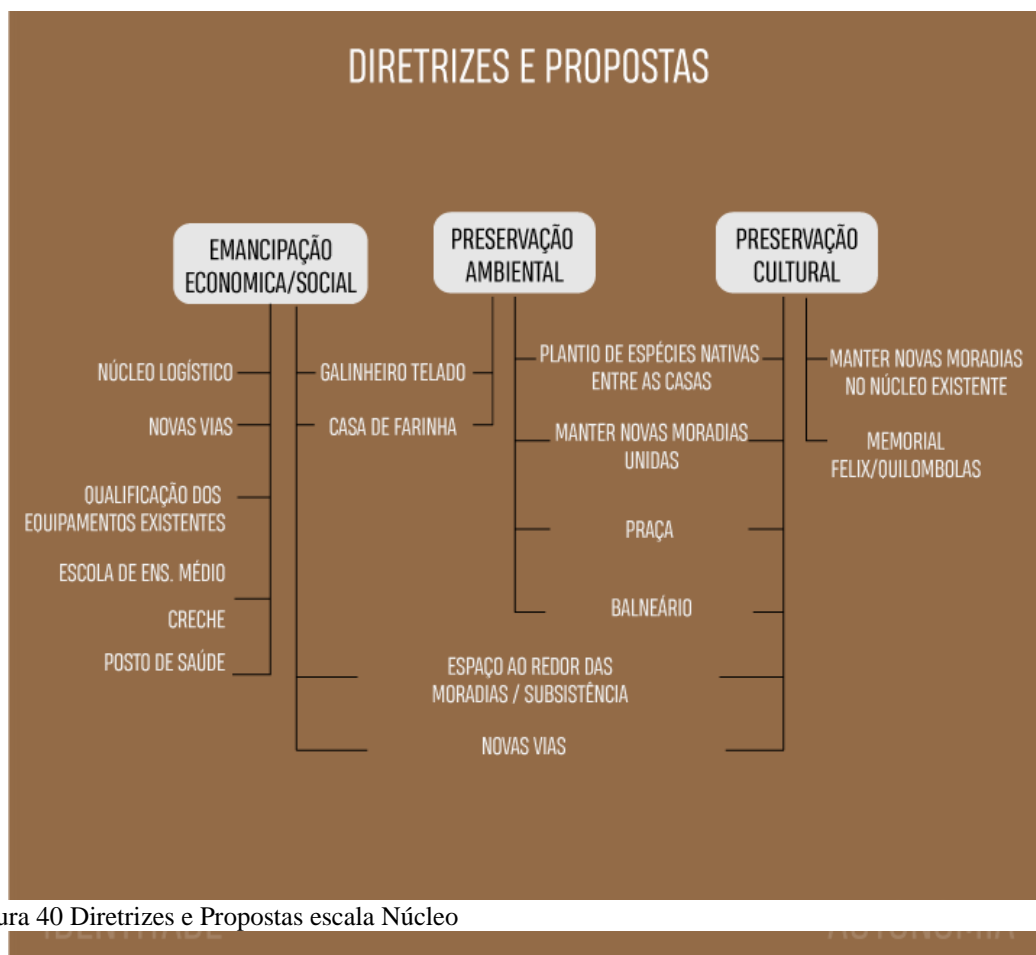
DIRETRIZES E PROPOSTAS

EMANCIPAÇÃO ECONOMICA/SOCIAL

PRESERVAÇÃO AMBIENTAL

PRESERVAÇÃO CULTURAL

NÚCLEO LOGÍSTICO

NOVAS VIAS

QUALIFICAÇÃO DOS EQUIPAMENTOS EXISTENTES

ESCOLA DE ENS. MÉDIO

CRECHE

POSTO DE SAÚDE

GALINHEIRO TELADO

CASA DE FARINHA

PLANTIO DE ESPÉCIES NATIVAS ENTRE AS CASAS

MANTER NOVAS MORADIAS UNIDAS

PRAÇA

BALNEÁRIO

MANTER NOVAS MORADIAS NO NÚCLEO EXISTENTE

MEMORIAL FELIX/QUILOMBOLAS

ESPAÇO AO REDOR DAS MORADIAS / SUBSISTÊNCIA

NOVAS VIAS

ura 40 Diretrizes e Propostas escala Núcleo

IDENTIDADE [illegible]

AUTONOMIA